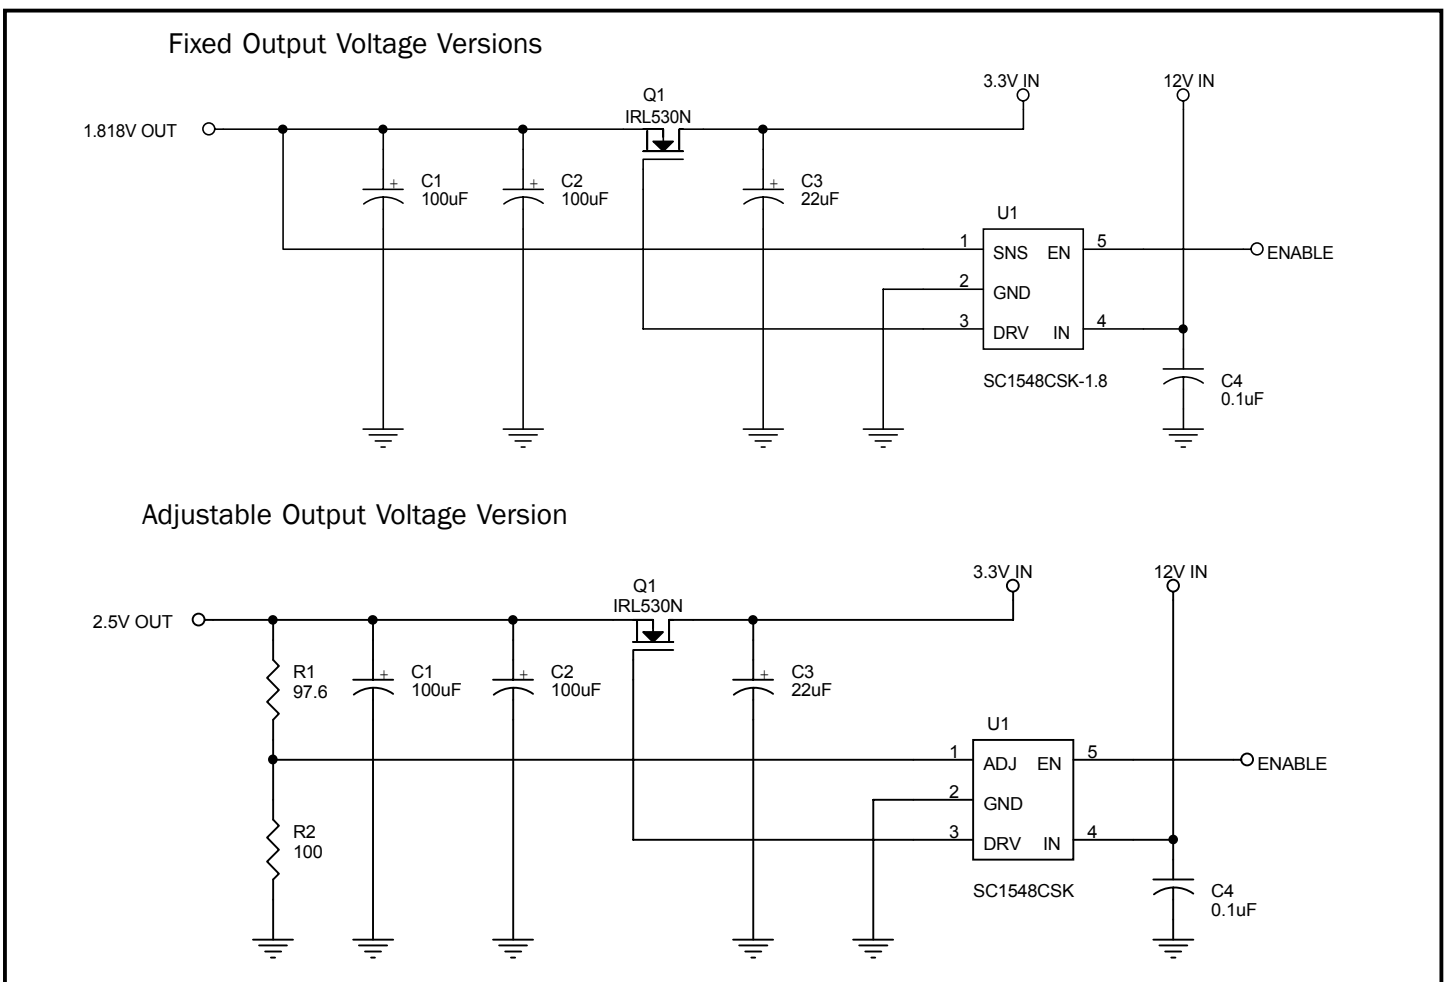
Fixed Output Voltage Versions

1.818V OUT

Q1
IRL530N

3.3V IN

12V IN

C1
100uF

C2
100uF

C3
22uF

U1

1 SNS EN 5

ENABLE

2 GND

3 DRV IN 4

SC1548CSK-1.8

C4
0.1uF

Adjustable Output Voltage Version

2.5V OUT

Q1
IRL530N

3.3V IN

12V IN

R1
97.6

C1
100uF

C2
100uF

C3
22uF

U1

1 ADJ EN 5

ENABLE

2 GND

3 DRV IN 4

R2
100

SC1548CSK

C4
0.1uF